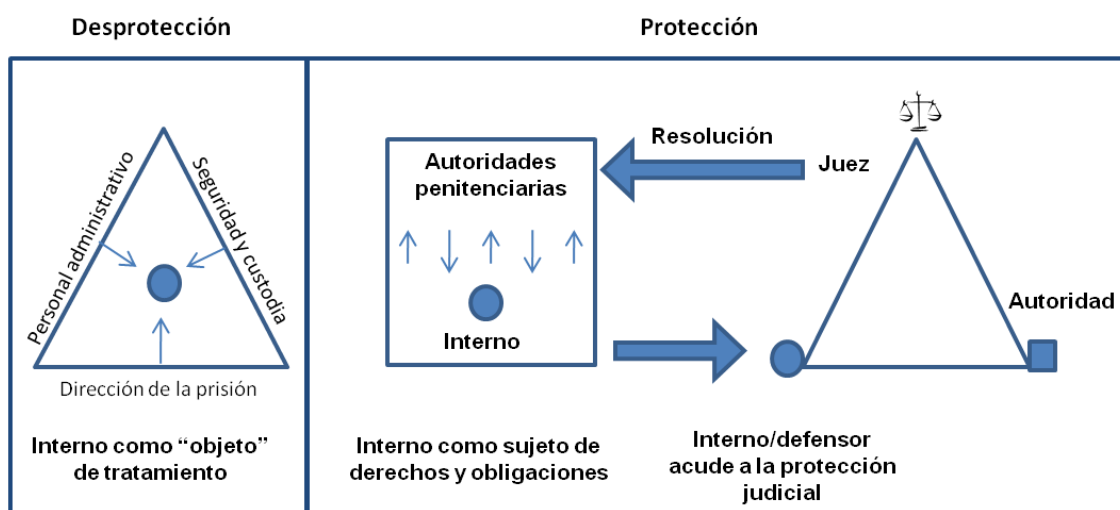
Desprotección

Protección

Personal administrativo

Seguridad y custodia

Dirección de la prisión

Interno como “objeto” de tratamiento

Resolución

Autoridades penitenciarias

Juez

Interno

Autoridad

Interno como sujeto de derechos y obligaciones

Interno/defensor acude a la protección judicial